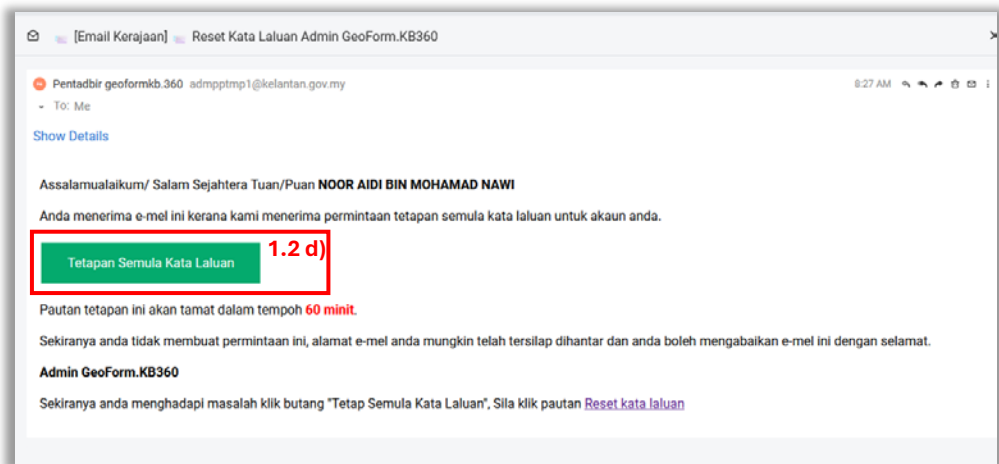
[Email Kerajaan] Reset Kata Laluan Admin GeoForm.KB360

Pentadbir geoformkb.360 admpptmp1@kelantan.gov.my
8:27 AM
To: Me

Show Details

Assalamualaikum/ Salam Sejahtera Tuan/Puan **NOOR AIDI BIN MOHAMAD NAWI**

Anda menerima e-mel ini kerana kami menerima permintaan tetapan semula kata laluan untuk akaun anda.

Tetapan Semula Kata Laluan

1.2 d)

Pautan tetapan ini akan tamat dalam tempoh 60 minit.

Sekiranya anda tidak membuat permintaan ini, alamat e-mel anda mungkin telah tersilap dihantar dan anda boleh mengabaikan e-mel ini dengan selamat.

**Admin GeoForm.KB360**

Sekiranya anda menghadapi masalah klik butang "Tetap Semula Kata Laluan", Sila klik pautan Reset kata laluan